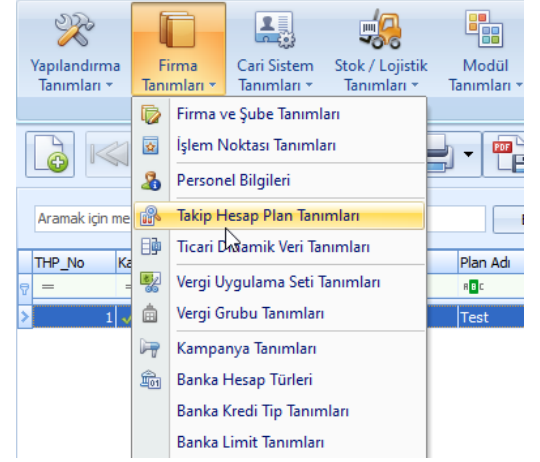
Yapılandırma Tanımları
Firma Tanımları
Cari Sistem Tanımları
Stok / Lojistik Tanımları
Modül Tanımları

Firma ve Şube Tanımları
İşlem Noktası Tanımları
Personel Bilgileri
Takip Hesap Plan Tanımları
Ticari Dinamik Veri Tanımları
Vergi Uygulama Seti Tanımları
Vergi Grubu Tanımları
Kampanya Tanımları
Banka Hesap Türleri
Banka Kredi Tip Tanımları
Banka Limit Tanımları

Aramak için me
THP_No
Ka
Plan Adı
=
=
1
Test